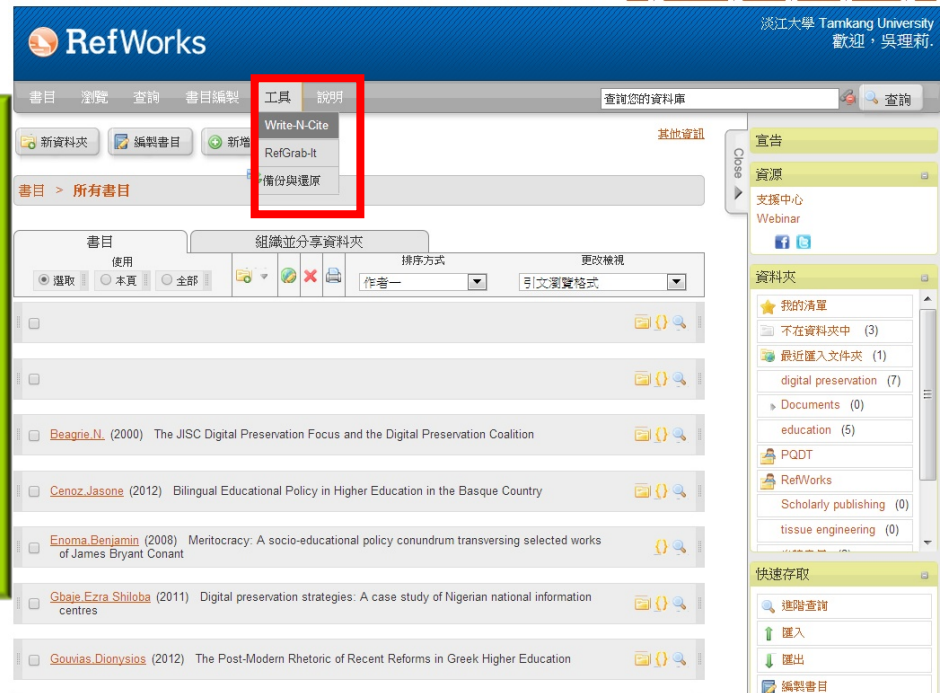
RefWorks

淡江大學 Tamkang University
歡迎，吳理莉.

書目　瀏覽　查詢　書目編製　工具　說明

Write-N-Cite
RefGrab-It
備份與還原

查詢您的資料庫　查詢

新資料夾　編製書目　新增

其他資訊

書目 > 所有書目

Close

書目　組織並分享資料夾

使用
選取　本頁　全部

排序方式
作者一

更改檢視
引文瀏覽格式

Beagrie,N. (2000) The JISC Digital Preservation Focus and the Digital Preservation Coalition

Cenoz,Jasone (2012) Bilingual Educational Policy in Higher Education in the Basque Country

Enoma,Benjamin (2008) Meritocracy: A socio-educational policy conundrum transversing selected works of James Bryant Conant

Gbaje,Ezra Shiloba (2011) Digital preservation strategies: A case study of Nigerian national information centres

Gouvias,Dionysios (2012) The Post-Modern Rhetoric of Recent Reforms in Greek Higher Education

宣告

資源
支援中心
Webinar

資料夾
我的清單
不在資料夾中 (3)
最近匯入文件夾 (1)
digital preservation (7)
Documents (0)
education (5)
PQDT
RefWorks
Scholarly publishing (0)
tissue engineering (0)

快速存取
進階查詢
匯入
匯出
編製書目